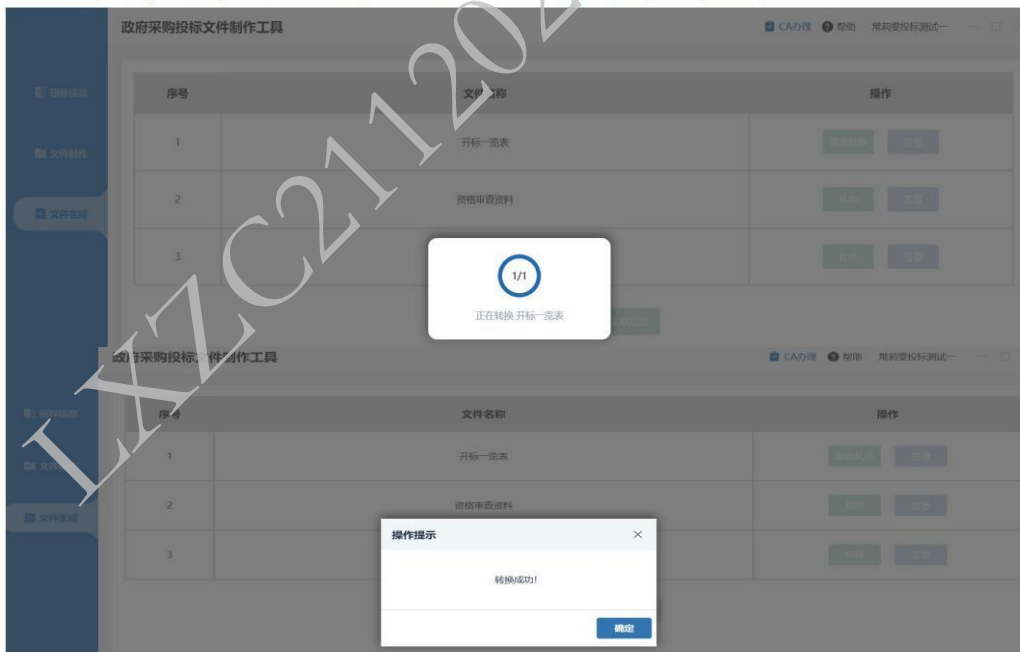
LXZC21120

政府采购投标文件制作工具

CA办理 帮助 常莉莹投标测试一

招标信息

文件制作

文件生成

| 序号 | 文件名称 | 操作 |
|---|---|---|
| 1 | 开标一览表 | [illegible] 查看 |
| 2 | 资格审查资料 | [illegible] 查看 |
| 3 | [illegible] | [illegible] 查看 |

1/1

正在转换 开标一览表

政府采购投标文件制作工具

CA办理 帮助 常莉莹投标测试一

招标信息

文件制作

文件生成

| 序号 | 文件名称 | 操作 |
|---|---|---|
| 1 | 开标一览表 | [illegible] 查看 |
| 2 | 资格审查资料 | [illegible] 查看 |
| 3 | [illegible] | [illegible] 查看 |

操作提示

转换成功!

确定